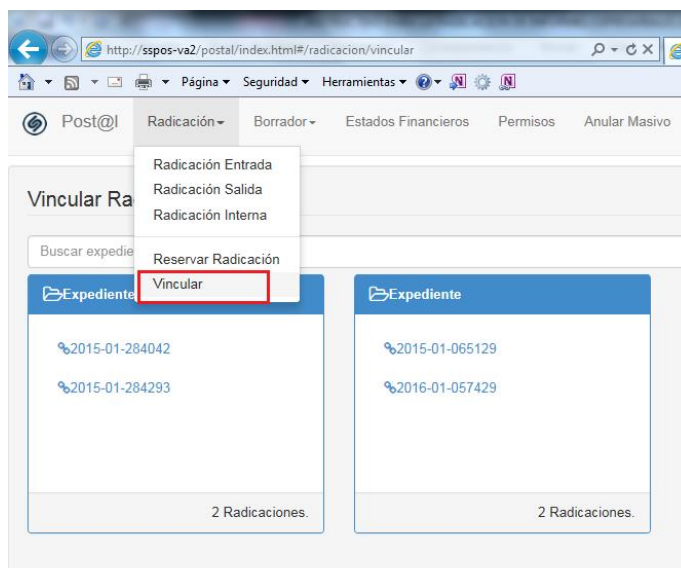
http://sspos-va2/postal/index.html#/radicacion/vincular

Página ▾ Seguridad ▾ Herramientas ▾

Post@l Radicación ▾ Borrador ▾ Estados Financieros Permisos Anular Masivo

Radicación Entrada
Radicación Salida
Radicación Interna

Reservar Radicación
Vincular

Vincular Ra

Buscar expedie

Expediente

2015-01-284042

2015-01-284293

2 Radicaciones.

Expediente

2015-01-065129

2016-01-057429

2 Radicaciones.